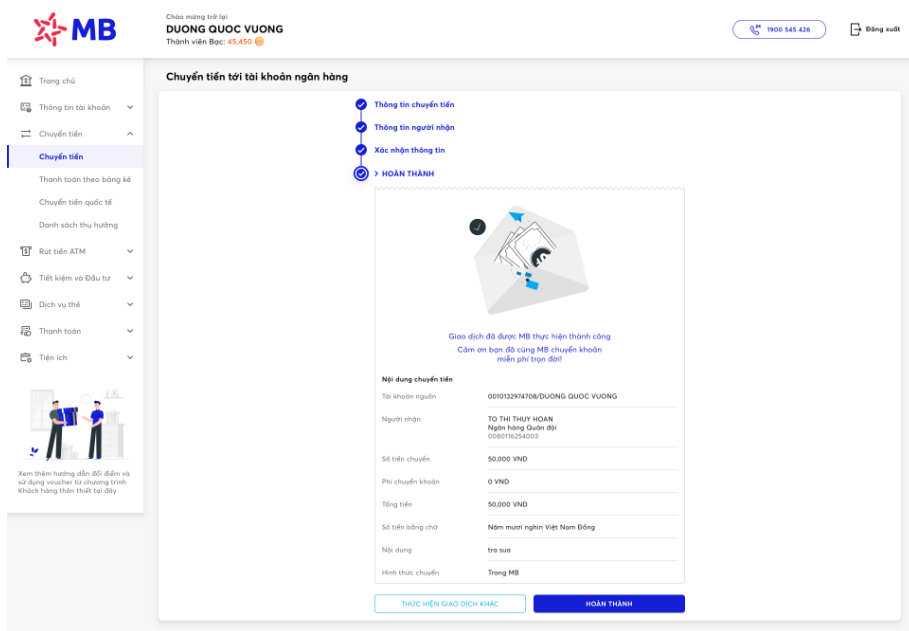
MB

Chào mừng trở lại
DUONG QUOC VUONG
Thành viên Bạc: 45,450

1900 545 426

Đăng xuất

Trang chủ
Thông tin tài khoản
Chuyển tiền
Chuyển tiền
Thanh toán theo bảng kê
Chuyển tiền quốc tế
Danh sách thụ hưởng
Rút tiền ATM
Tiết kiệm và Đầu tư
Dịch vụ thẻ
Thanh toán
Tiện ích

Xem thêm hướng dẫn đổi điểm và sử dụng voucher từ chương trình Khách hàng thân thiết tại đây

Chuyển tiền tới tài khoản ngân hàng

Thông tin chuyển tiền
Thông tin người nhận
Xác nhận thông tin
> HOÀN THÀNH

Giao dịch đã được MB thực hiện thành công
Cảm ơn bạn đã cùng MB chuyển khoản miễn phí trọn đời!

Nội dung chuyển tiền

| | |
|---|---|
| Tài khoản nguồn | 0010132974708/DUONG QUOC VUONG |
| Người nhận | TO THI THUY HOAN<br>Ngân hàng Quân đội<br>0080116254003 |
| Số tiền chuyển | 50,000 VND |
| Phí chuyển khoản | 0 VND |
| Tổng tiền | 50,000 VND |
| Số tiền bằng chữ | Năm mươi nghìn Việt Nam Đồng |
| Nội dung | tra sua |
| Hình thức chuyển | Trong MB |

THỰC HIỆN GIAO DỊCH KHÁC
HOÀN THÀNH